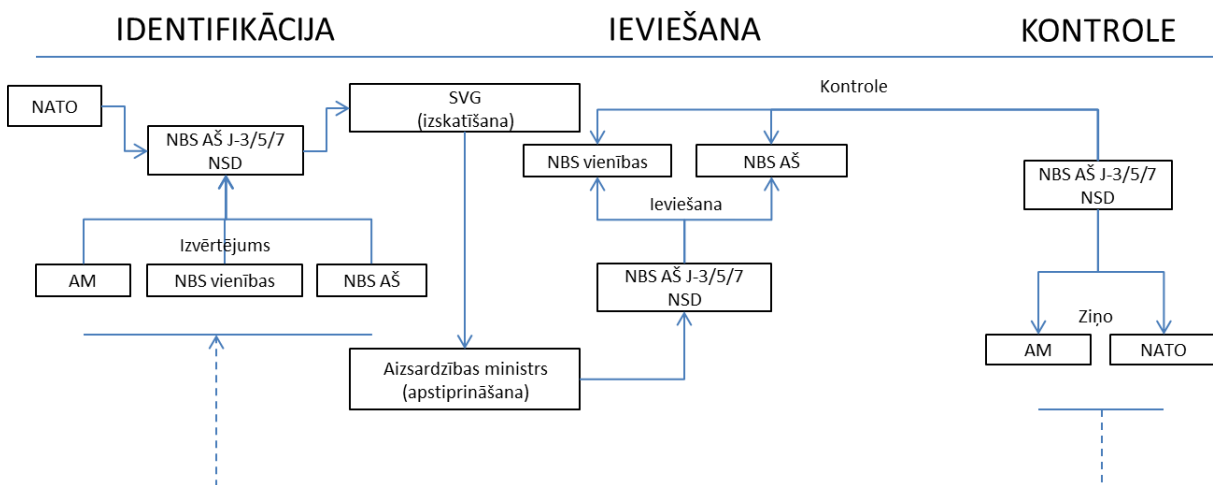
IDENTIFIKĀCIJA

IEVIEŠANA

KONTROLE

NATO

NBS AŠ J-3/5/7
NSD

SVG
(izskatīšana)

Kontrole

NBS vienības

NBS AŠ

NBS AŠ J-3/5/7
NSD

Izvērtējums

AM

NBS vienības

NBS AŠ

Ieviešana

NBS AŠ J-3/5/7
NSD

Ziņo

AM

NATO

Aizsardzības ministrs
(apstiprināšana)